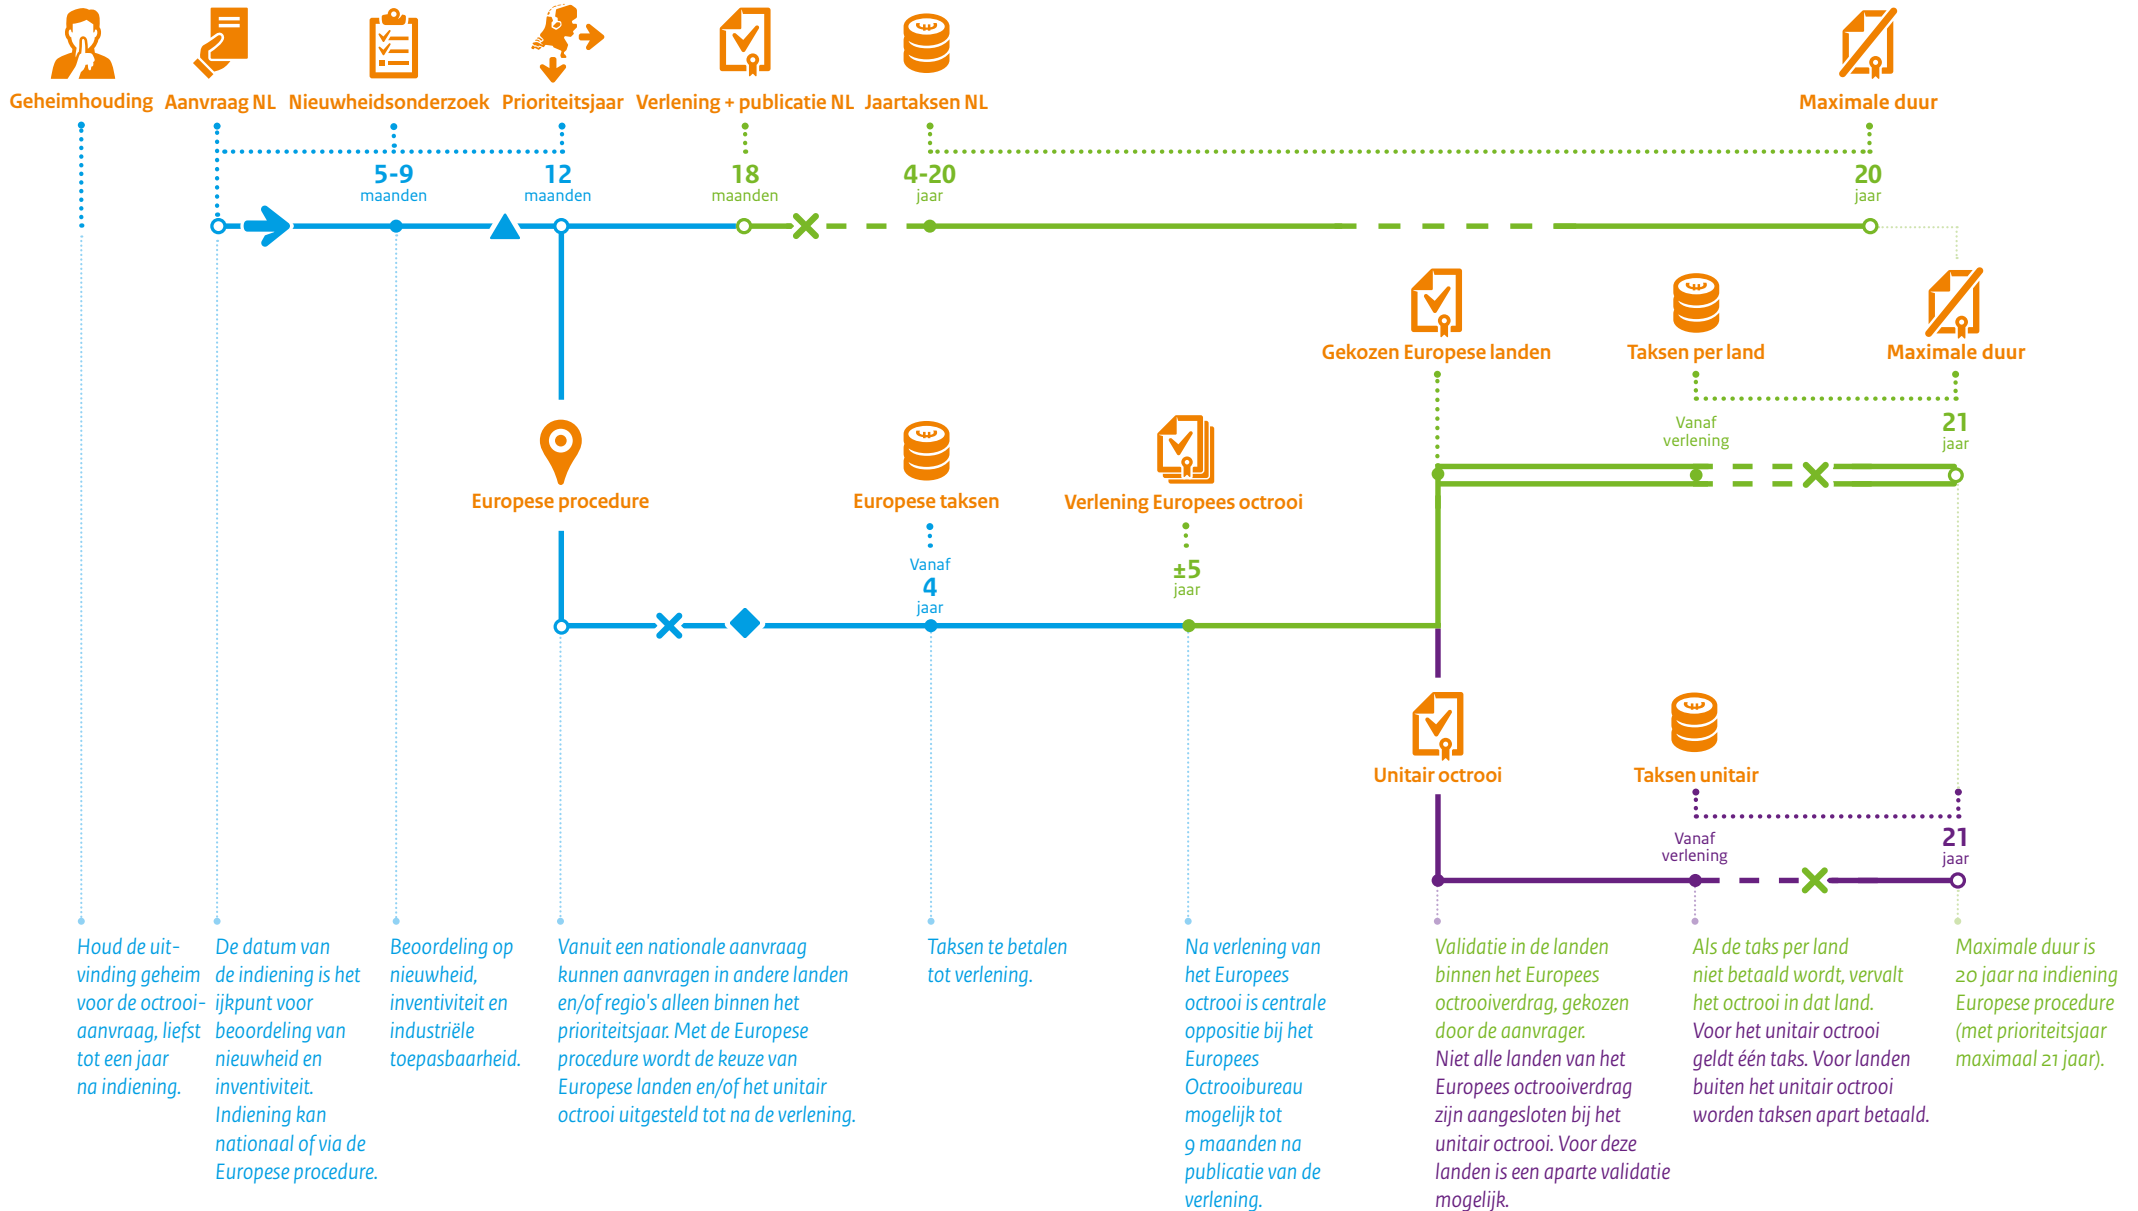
Geheimhouding Aanvraag NL Nieuwheidsonderzoek Prioriteitsjaar Verlening + publicatie NL Jaartaksen NL Maximale duur

5-9 maanden

12 maanden

18 maanden

4-20 jaar

20 jaar

Gekozen Europese landen Taksen per land Maximale duur

Vanaf verlening

21 jaar

Europese procedure Europese taksen Verlening Europees octrooi

Vanaf 4 jaar

±5 jaar

Unitair octrooi Taksen unitair

Vanaf verlening

21 jaar

Houd de uitvinding geheim voor de octrooiaanvraag, liefst tot een jaar na indiening.

De datum van de indiening is het ijkpunt voor beoordeling van nieuwheid en inventiviteit. Indiening kan nationaal of via de Europese procedure.

Beoordeling op nieuwheid, inventiviteit en industriële toepasbaarheid.

Vanuit een nationale aanvraag kunnen aanvragen in andere landen en/of regio's alleen binnen het prioriteitsjaar. Met de Europese procedure wordt de keuze van Europese landen en/of het unitair octrooi uitgesteld tot na de verlening.

Taksen te betalen tot verlening.

Na verlening van het Europees octrooi is centrale oppositie bij het Europees Octrooibureau mogelijk tot 9 maanden na publicatie van de verlening.

Validatie in de landen binnen het Europees octrooiverdrag, gekozen door de aanvrager.
Niet alle landen van het Europees octrooiverdrag zijn aangesloten bij het unitair octrooi. Voor deze landen is een aparte validatie mogelijk.

Als de taks per land niet betaald wordt, vervalt het octrooi in dat land.
Voor het unitair octrooi geldt één taks. Voor landen buiten het unitair octrooi worden taksen apart betaald.

Maximale duur is 20 jaar na indiening Europese procedure (met prioriteitsjaar maximaal 21 jaar).